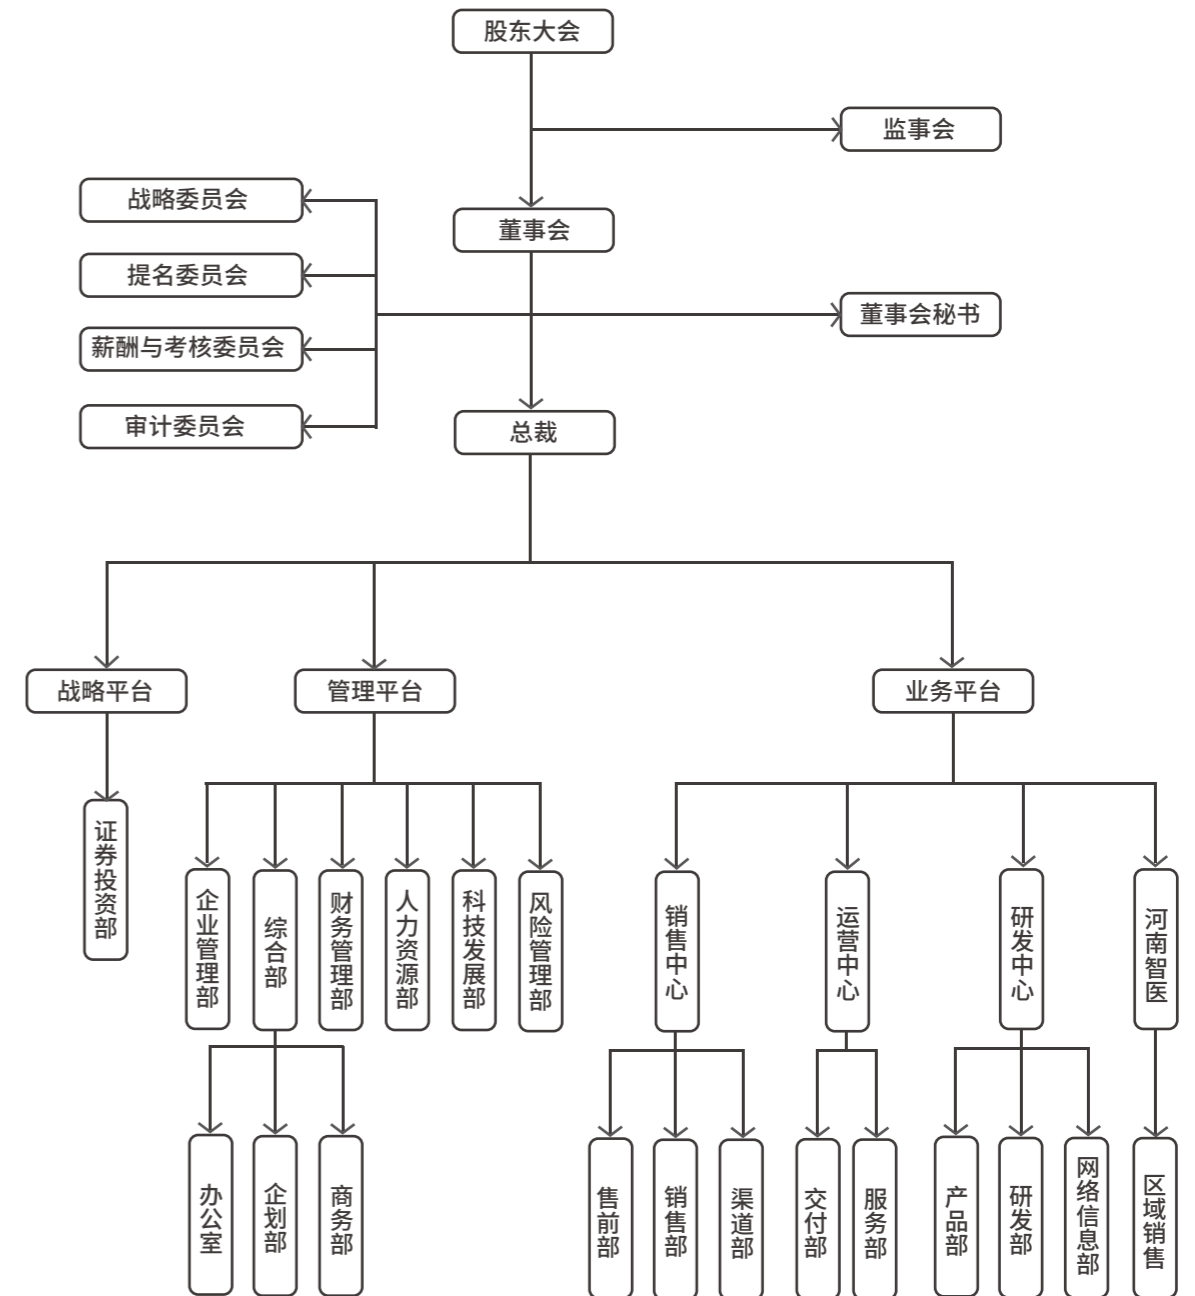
股东大会

监事会

董事会

战略委员会

提名委员会

薪酬与考核委员会

审计委员会

董事会秘书

总裁

战略平台

管理平台

业务平台

证券投资部

企业管理部

综合部

财务管理部

人力资源部

科技发展部

风险管理部

办公室

企划部

商务部

销售中心

运营中心

研发中心

河南智医

售前部

销售部

渠道部

交付部

服务部

产品部

研发部

网络信息部

区域销售